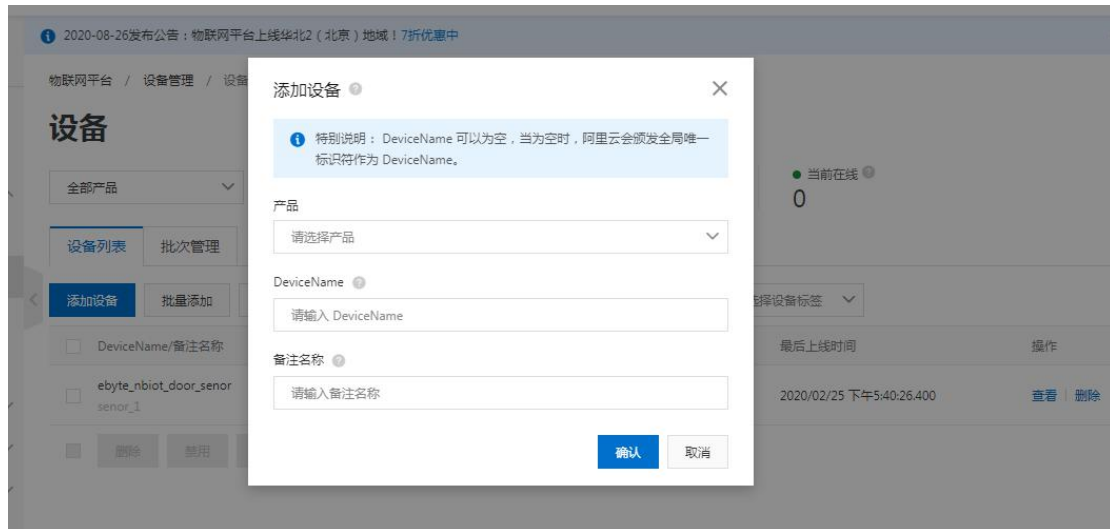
2020-08-26发布公告：物联网平台上线华北2（北京）地域！7折优惠中

物联网平台 / 设备管理 / 设备

设备

全部产品

● 当前在线
0

设备列表 批次管理

添加设备 批量添加

选择设备标签

DeviceName/备注名称

最后上线时间

操作

ebyte_nbiot_door_senor
senor_1

2020/02/25 下午5:40:26.400

查看 | 删除

删除 禁用

添加设备

特别说明：DeviceName 可以为空，当为空时，阿里云会颁发全局唯一标识符作为 DeviceName。

产品

请选择产品

DeviceName

请输入 DeviceName

备注名称

请输入备注名称

确认 取消